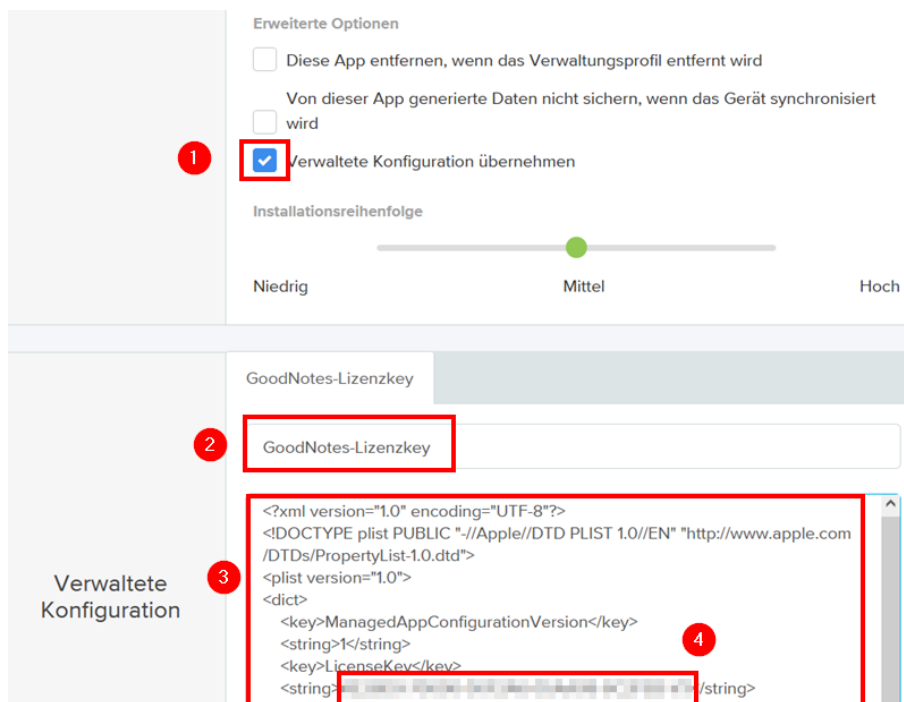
Erweiterte Optionen

Diese App entfernen, wenn das Verwaltungsprofil entfernt wird

Von dieser App generierte Daten nicht sichern, wenn das Gerät synchronisiert wird

1

Verwaltete Konfiguration übernehmen

Installationsreihenfolge

Niedrig

Mittel

Hoch

GoodNotes-Lizenzkey

2

GoodNotes-Lizenzkey

Verwaltete Konfiguration

3

<?xml version="1.0" encoding="UTF-8"?>
<!DOCTYPE plist PUBLIC "-//Apple//DTD PLIST 1.0//EN" "http://www.apple.com/DTDs/PropertyList-1.0.dtd">
<plist version="1.0">
<dict>
<key>ManagedAppConfigurationVersion</key>
<string>1</string>
<key>LicenseKey</key>
<string>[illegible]</string>

4